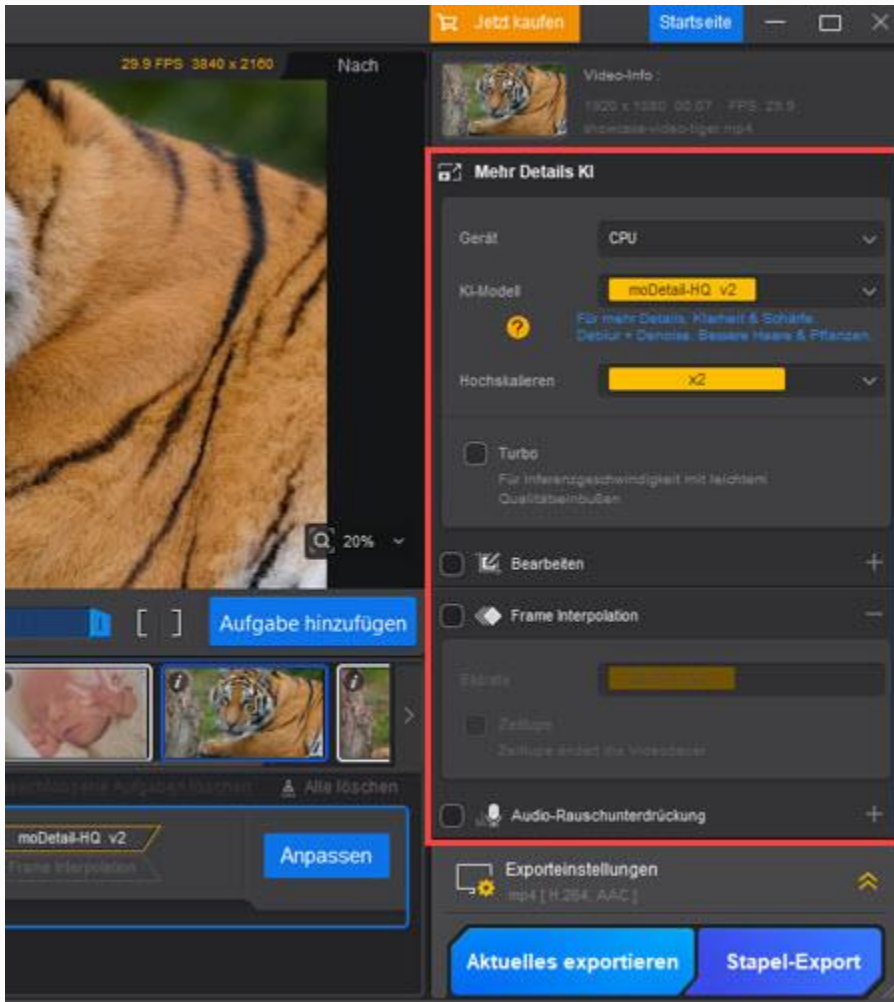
Jetzt kaufen
Startseite

29.9 FPS 3840 x 2160
Nach

Video-Info :
1920 x 1080 00:07 FPS 29.9
showcase-video-tiger.mp4

Mehr Details KI

Gerät
CPU

KI-Modell
moDetail-HQ v2
Für mehr Details, Klarheit & Schärfe: Deblur + Denoise, Bessere Haare & Pflanzen

Hochskalieren
x2

Turbo
Für Inferenzgeschwindigkeit mit leichtem Qualitätseinbußen

20%

Bearbeiten

Frame Interpolation

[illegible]

Zeitlupe
Zeitlupe ändert die Videodauer

Audio-Rauschunterdrückung

Aufgabe hinzufügen

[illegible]
Alle löschen

moDetail-HQ v2
Frame Interpolation

Anpassen

Exporteinstellungen
mp4 [ H.264, AAC ]

Aktuelles exportieren
Stapel-Export